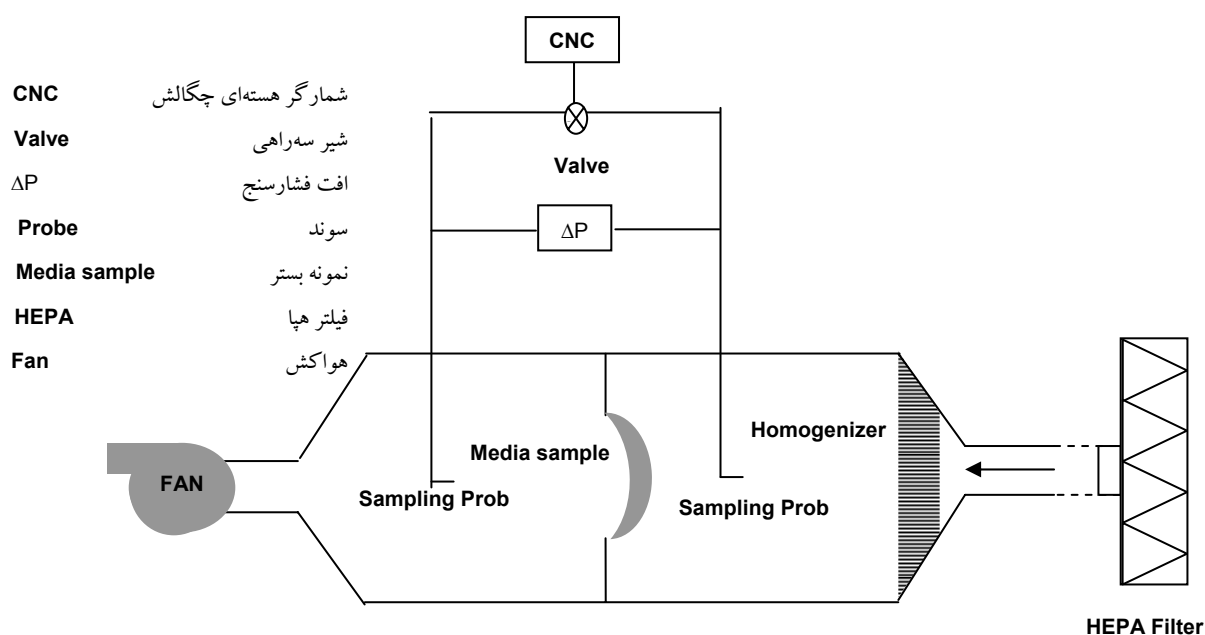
CNC

CNC شمارگر هسته‌ای چگالش
Valve شیر سه‌راهی
$\Delta P$ افت فشارسنج
Probe سوند
Media sample نمونه بستر
HEPA فیلتر هپا
Fan هواکش

Valve

$\Delta P$

Homogenizer

Media sample

FAN

Sampling Prob

Sampling Prob

HEPA Filter